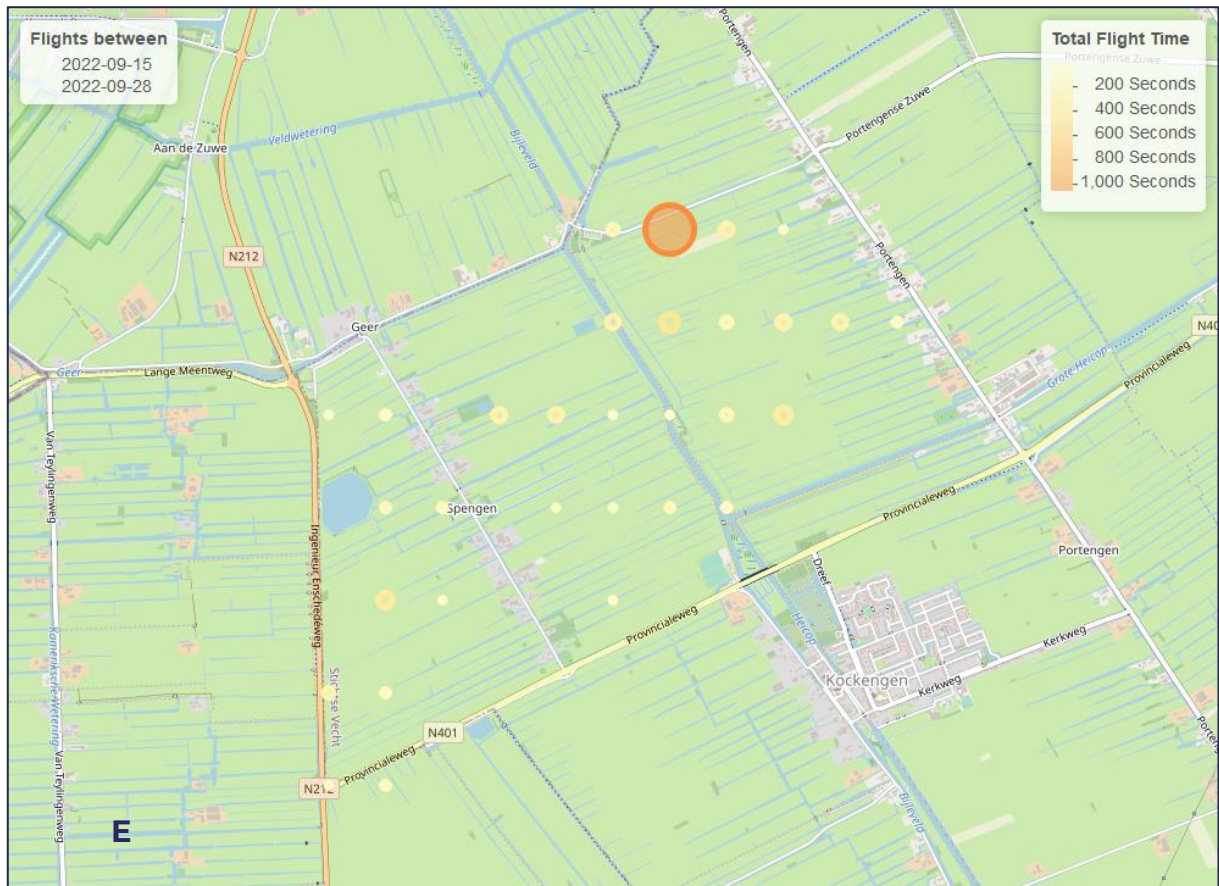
Flights between
2022-09-15
2022-09-28

Total Flight Time
200 Seconds
400 Seconds
600 Seconds
800 Seconds
1,000 Seconds

Portengen
Portengense Zuwe
Portengense Zuwe
Veldwetering
Aan de Zuwe
Bijleveld
N212
Portengen
Geer
N40
Provincialeweg
Geer
Lange Meentweg
Grote Heicop
Van Teylingenweg
Spengen
Provincialeweg
Portengen
Ingenieur Enschedeweg
Dreef
Heicop
Provincialeweg
Kerkweg
Kamerikse Wetering
Stichtse Vecht
Kockengen
Kerkweg
N401
Provincialeweg
Van Teylingenweg
N212
Bijleveld
E